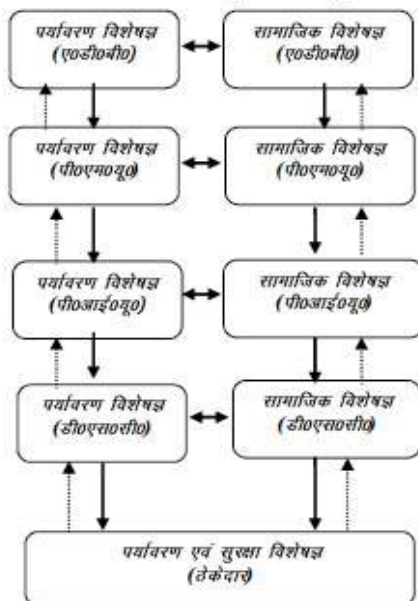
पर्यावरण विशेषज्ञ
(ए0डी0बी0)

सामाजिक विशेषज्ञ
(ए0डी0बी0)

पर्यावरण विशेषज्ञ
(पी0एम0यू0)

सामाजिक विशेषज्ञ
(पी0एम0यू0)

पर्यावरण विशेषज्ञ
(पी0आई0यू0)

सामाजिक विशेषज्ञ
(पी0आई0यू0)

पर्यावरण विशेषज्ञ
(डी0एस0सी0)

सामाजिक विशेषज्ञ
(डी0एस0सी0)

पर्यावरण एवं सुरक्षा विशेषज्ञ
(ठेकेदार)